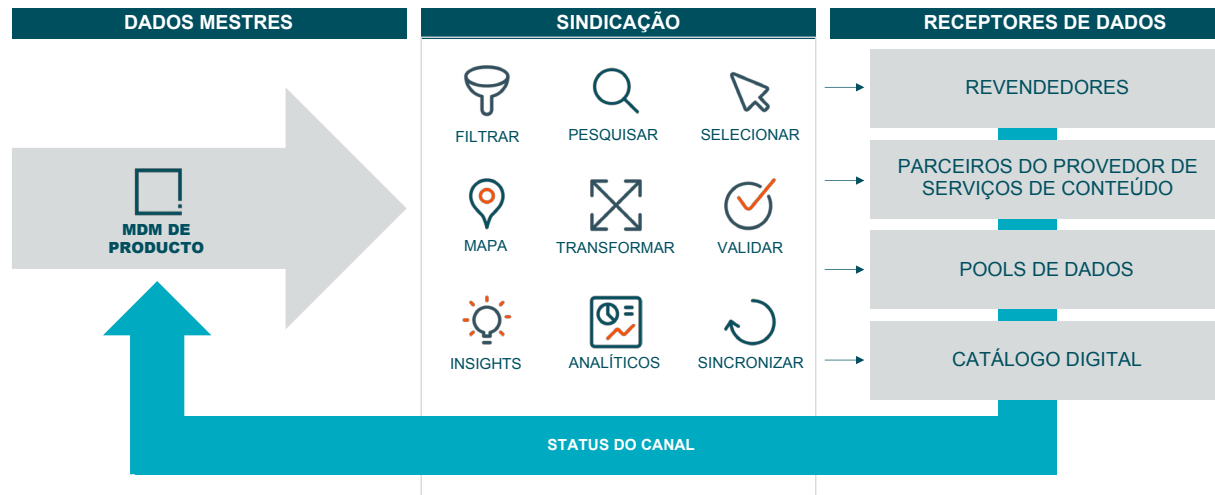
DADOS MESTRES

SINDICAÇÃO

RECEPTORES DE DADOS

MDM DE PRODUCTO

FILTRAR

PESQUISAR

SELECIONAR

MAPA

TRANSFORMAR

VALIDAR

INSIGHTS

ANALÍTICOS

SINCRONIZAR

REVENDEDORES

PARCEIROS DO PROVEDOR DE SERVIÇOS DE CONTEÚDO

POOLS DE DADOS

CATÁLOGO DIGITAL

STATUS DO CANAL